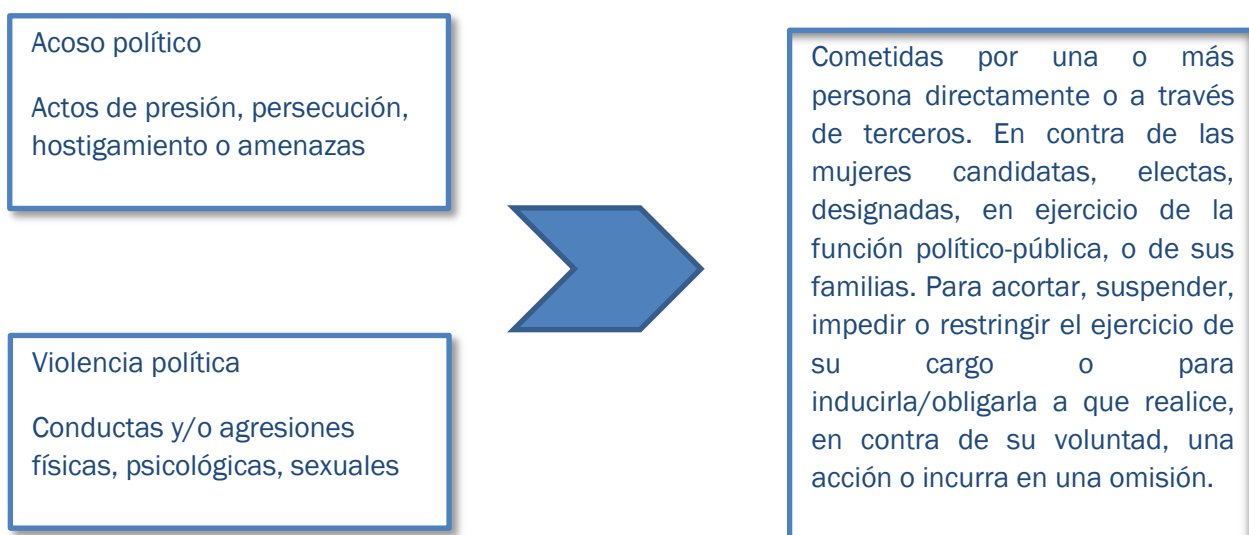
Acoso político

Actos de presión, persecución, hostigamiento o amenazas

Violencia política

Conductas y/o agresiones físicas, psicológicas, sexuales

Cometidas por una o más persona directamente o a través de terceros. En contra de las mujeres candidatas, electas, designadas, en ejercicio de la función político-pública, o de sus familias. Para acortar, suspender, impedir o restringir el ejercicio de su cargo o para inducirla/obligarla a que realice, en contra de su voluntad, una acción o incurra en una omisión.